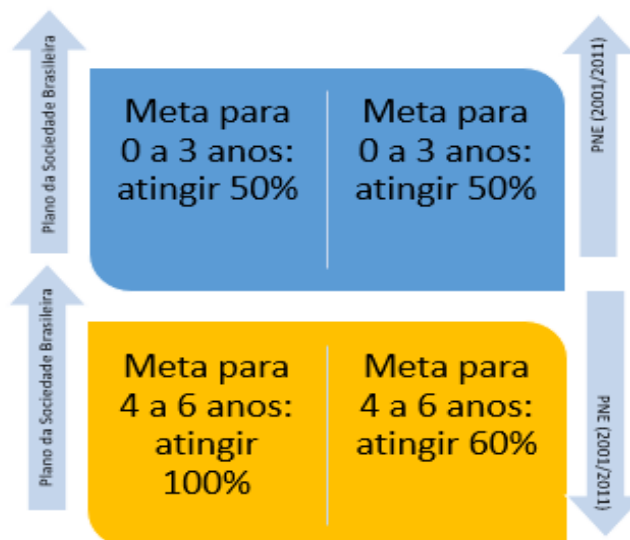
Plano da Sociedade Brasileira

Meta para 0 a 3 anos: atingir 50%

Meta para 0 a 3 anos: atingir 50%

PNE (2001/2011)

Plano da Sociedade Brasileira

Meta para 4 a 6 anos: atingir 100%

Meta para 4 a 6 anos: atingir 60%

PNE (2001/2011)